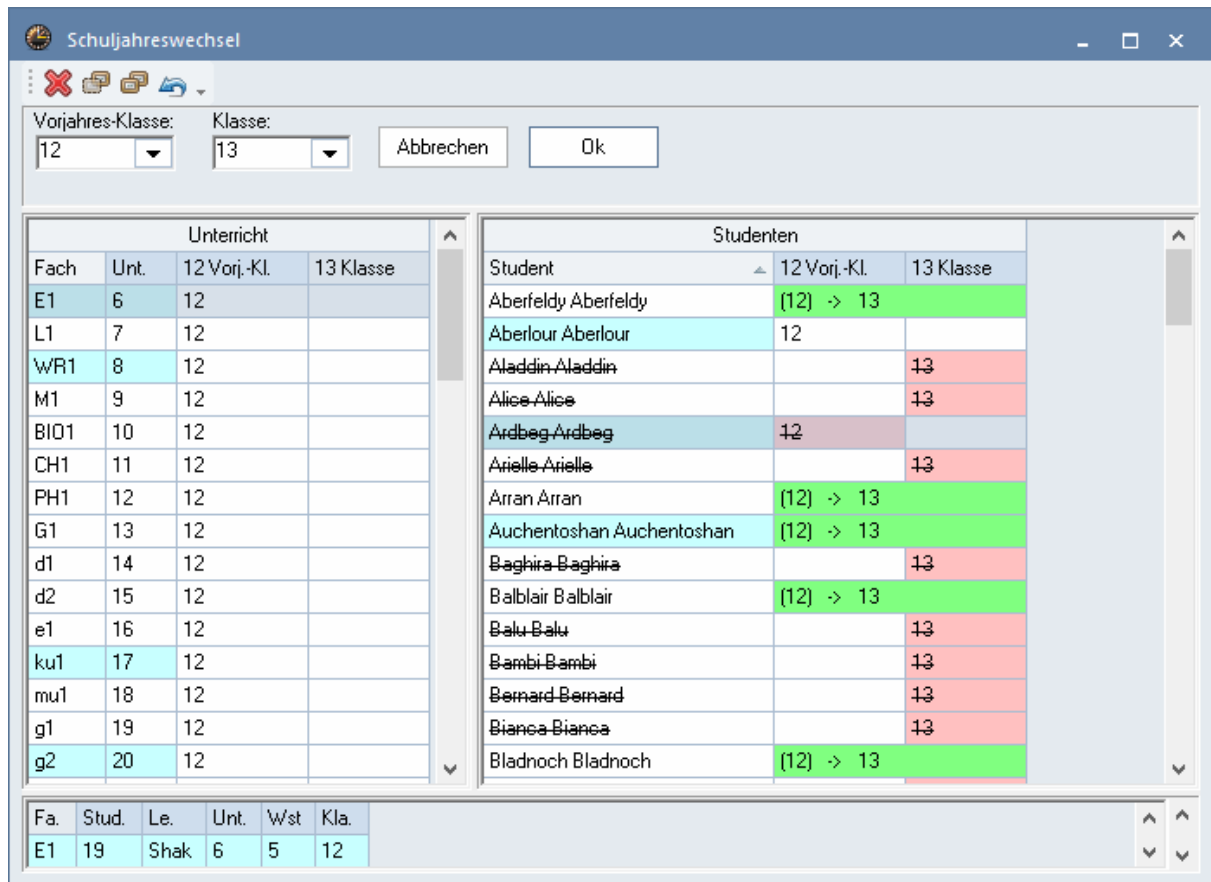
Schuljahreswechsel

Vorjahres-Klasse: 12
Klasse: 13
Abbrechen
Ok

| Unterricht | | | |
|---|---|---|---|
| Fach | Unt. | 12 Vorj.-Kl. | 13 Klasse |
| E1 | 6 | 12 | |
| L1 | 7 | 12 | |
| WR1 | 8 | 12 | |
| M1 | 9 | 12 | |
| BIO1 | 10 | 12 | |
| CH1 | 11 | 12 | |
| PH1 | 12 | 12 | |
| G1 | 13 | 12 | |
| d1 | 14 | 12 | |
| d2 | 15 | 12 | |
| e1 | 16 | 12 | |
| ku1 | 17 | 12 | |
| mu1 | 18 | 12 | |
| g1 | 19 | 12 | |
| g2 | 20 | 12 | |

| Studenten | | |
|---|---|---|
| Student | 12 Vorj.-Kl. | 13 Klasse |
| Aberfeldy Aberfeldy | (12) -> 13 | |
| Aberlour Aberlour | 12 | |
| Aladdin Aladdin | | 13 |
| Alice Alice | | 13 |
| Ardbeg Ardbeg | 12 | |
| Arielle Arielle | | 13 |
| Arran Arran | (12) -> 13 | |
| Auchentoshan Auchentoshan | (12) -> 13 | |
| Baghira Baghira | | 13 |
| Balblair Balblair | (12) -> 13 | |
| Balu Balu | | 13 |
| Bambi Bambi | | 13 |
| Bernard Bernard | | 13 |
| Bianca Bianca | | 13 |
| Bladnoch Bladnoch | (12) -> 13 | |

| Fa. | Stud. | Le. | Unt. | Wst | Kla. |
|---|---|---|---|---|---|
| E1 | 19 | Shak | 6 | 5 | 12 |